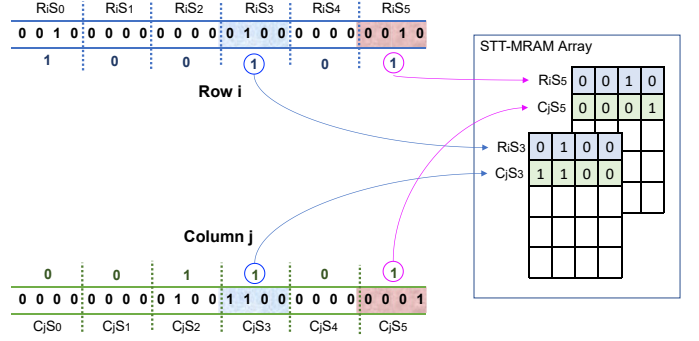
| RiS0 | RiS1 | RiS2 | RiS3 | RiS4 | RiS5 |
|---|---|---|---|---|---|
| 0 0 1 0 | 0 0 0 0 | 0 0 0 0 | 0 1 0 0 | 0 0 0 0 | 0 0 1 0 |
| 1 | 0 | 0 | 1 | 0 | 1 |

Row i

STT-MRAM Array

| | | | | |
|---|---|---|---|---|
| RiS5 | 0 | 0 | 1 | 0 |
| CjS5 | 0 | 0 | 0 | 1 |

| | | | | |
|---|---|---|---|---|
| RiS3 | 0 | 1 | 0 | 0 |
| CjS3 | 1 | 1 | 0 | 0 |

Column j

| 0 | 0 | 1 | 1 | 0 | 1 |
|---|---|---|---|---|---|
| 0 0 0 0 | 0 0 0 0 | 0 1 0 0 | 1 1 0 0 | 0 0 0 0 | 0 0 0 1 |
| CjS0 | CjS1 | CjS2 | CjS3 | CjS4 | CjS5 |